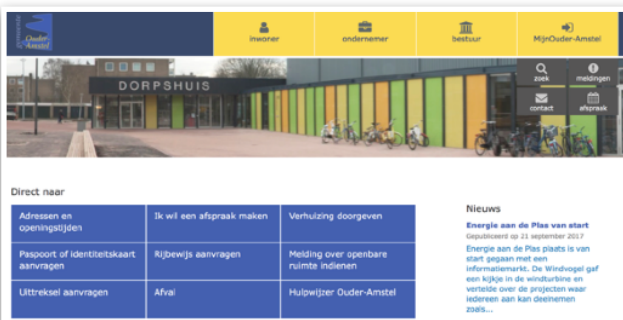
Gemeente Ouder-Amstel

inwoner

ondernemer

bestuur

MijnOuder-Amstel

DORPSHUIS

zoek

meldingen

contact

afspraak

Direct naar

| Adressen en openingstijden | Ik wil een afspraak maken | Verhuizing doorgeven |
|---|---|---|
| Paspoort of identiteitskaart aanvragen | Rijbewijs aanvragen | Melding over openbare ruimte indienen |
| Uittreksel aanvragen | Afval | Hulpwijzer Ouder-Amstel |

Nieuws

Energie aan de Plas van start

Gepubliceerd op 21 september 2017

Energie aan de Plas plaats is van start gegaan met een informatiemarkt. De Windvogel gaf een kijkje in de windturbine en vertelde over de projecten waar iedereen aan kan deelnemen zodis...